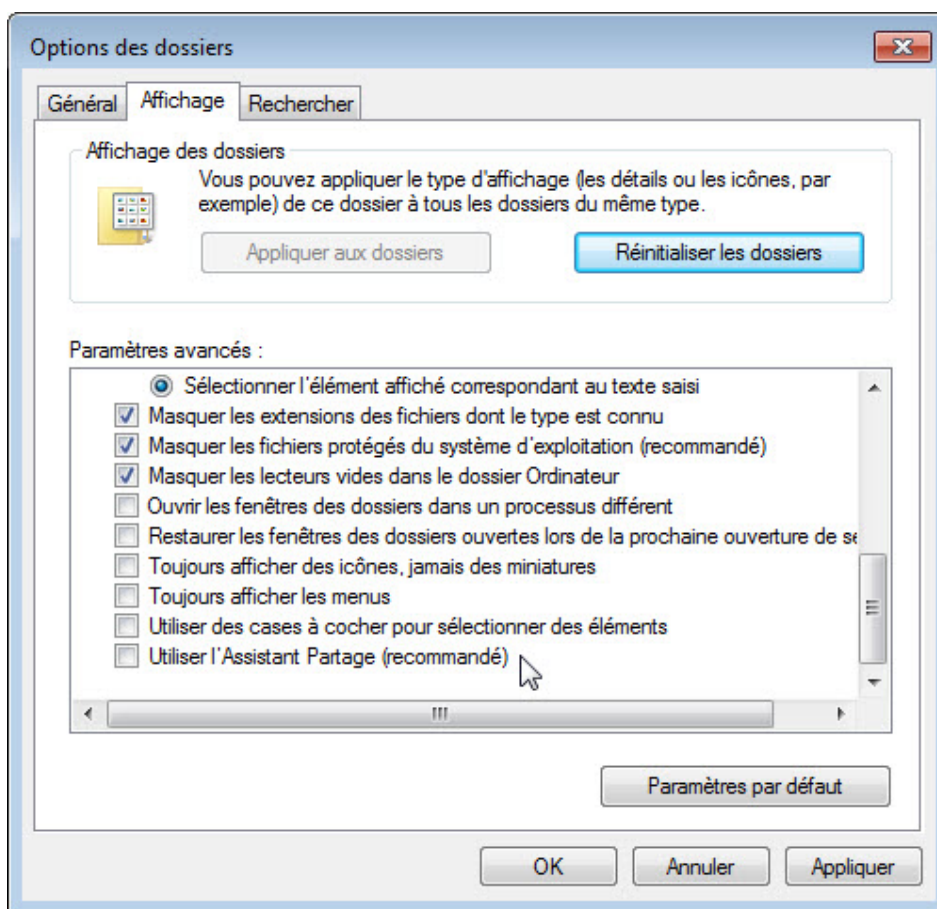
Options des dossiers

Général | Affichage | Rechercher

Affichage des dossiers

Vous pouvez appliquer le type d'affichage (les détails ou les icônes, par exemple) de ce dossier à tous les dossiers du même type.

Appliquer aux dossiers

Réinitialiser les dossiers

Paramètres avancés :

Sélectionner l'élément affiché correspondant au texte saisi
Masquer les extensions des fichiers dont le type est connu
Masquer les fichiers protégés du système d'exploitation (recommandé)
Masquer les lecteurs vides dans le dossier Ordinateur
Ouvrir les fenêtres des dossiers dans un processus différent
Restaurer les fenêtres des dossiers ouvertes lors de la prochaine ouverture de se
Toujours afficher des icônes, jamais des miniatures
Toujours afficher les menus
Utiliser des cases à cocher pour sélectionner des éléments
Utiliser l'Assistant Partage (recommandé)

Paramètres par défaut

OK | Annuler | Appliquer